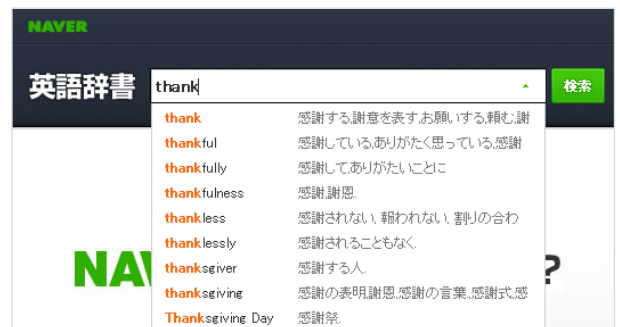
NAVER

英語辞書 thank 検索

thank 感謝する,謝意を表す,お願いする,頼む,謝
thankful 感謝している,ありがたく思っている,感謝
thankfully 感謝して,ありがたいことに
thankfulness 感謝,謝恩.
thankless 感謝されない, 報われない, 割りの合わ
thanklessly 感謝されることもなく.
thanksgiver 感謝する人.
thanksgiving 感謝の表明,謝恩,感謝の言葉,感謝式,感
Thanksgiving Day 感謝祭.

NAV ?